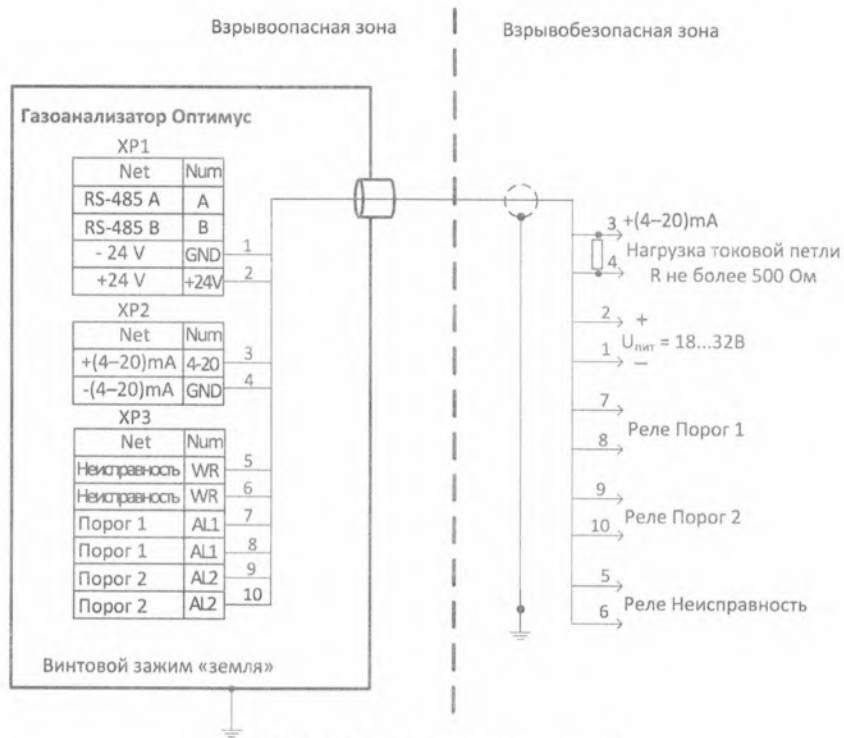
Взрывоопасная зона

Взрывобезопасная зона

Газоанализатор Оптимус

XP1

| Net | Num |
|---|---|
| RS-485 A | A |
| RS-485 B | B |
| - 24 V | GND |
| +24 V | +24V |

1
2

XP2

| Net | Num |
|---|---|
| +(4–20)mA | 4-20 |
| -(4–20)mA | GND |

3
4

XP3

| Net | Num |
|---|---|
| Неисправность | WR |
| Неисправность | WR |
| Порог 1 | AL1 |
| Порог 1 | AL1 |
| Порог 2 | AL2 |
| Порог 2 | AL2 |

5
6
7
8
9
10

Винтовой зажим «земля»

3 +(4–20)mA
4
Нагрузка токовой петли R не более 500 Ом

2 +
1 –
$U_{пит}$ = 18...32В

7
8
Реле Порог 1

9
10
Реле Порог 2

5
6
Реле Неисправность